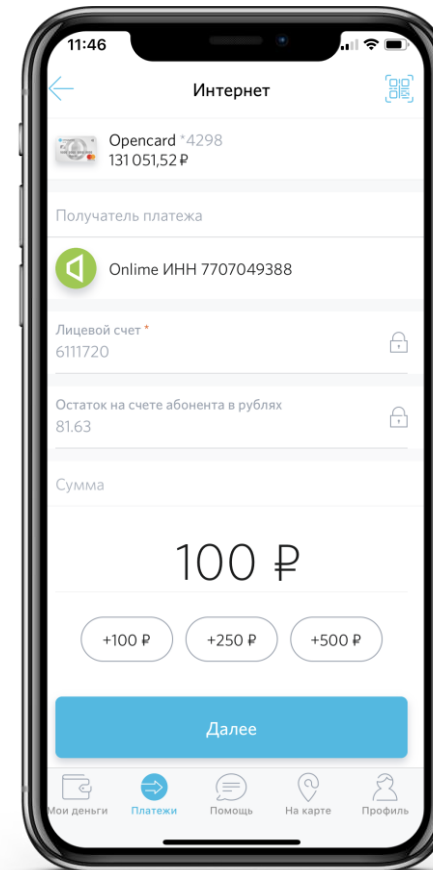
11:46

Интернет

Opencard *4298
131 051,52 ₽

Получатель платежа

Online ИНН 7707049388

Лицевой счет *
6111720

Остаток на счете абонента в рублях
81.63

Сумма

100 ₽

+100 ₽
+250 ₽
+500 ₽

Далее

Мои деньги
Платежи
Помощь
На карте
Профиль